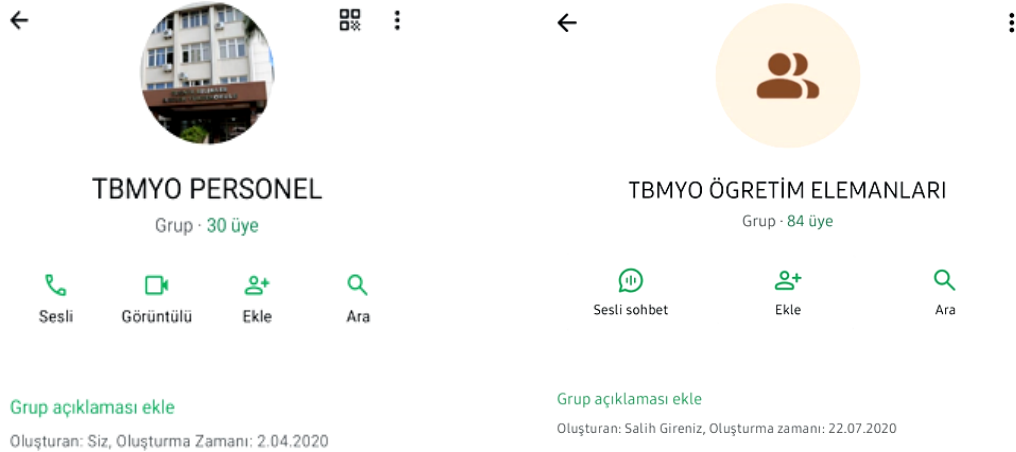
TBMYO PERSONEL

Grup · 30 üye

Sesli

Görüntülü

Ekle

Ara

Grup açıklaması ekle

Oluşturan: Siz, Oluşturma Zamanı: 2.04.2020

TBMYO ÖGRETİM ELEMANLARI

Grup · 84 üye

Sesli sohbet

Ekle

Ara

Grup açıklaması ekle

Oluşturan: Salih Gireniz, Oluşturma zamanı: 22.07.2020